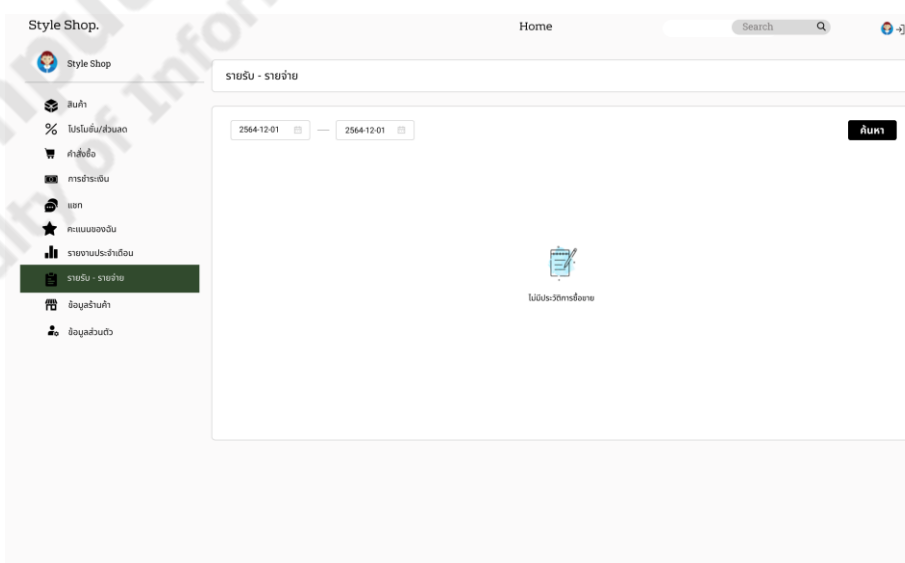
Style Shop.

Home

Search

Style Shop

สินค้า

โปรโมชั่น/ส่วนลด

คำสั่งซื้อ

การชำระเงิน

แชท

คะแนนของฉัน

รายงานประจำเดือน

รายรับ - รายจ่าย

ข้อมูลร้านค้า

ข้อมูลส่วนตัว

รายรับ - รายจ่าย

2564-12-01 — 2564-12-01

ค้นหา

ไม่มีประวัติการซื้อขาย